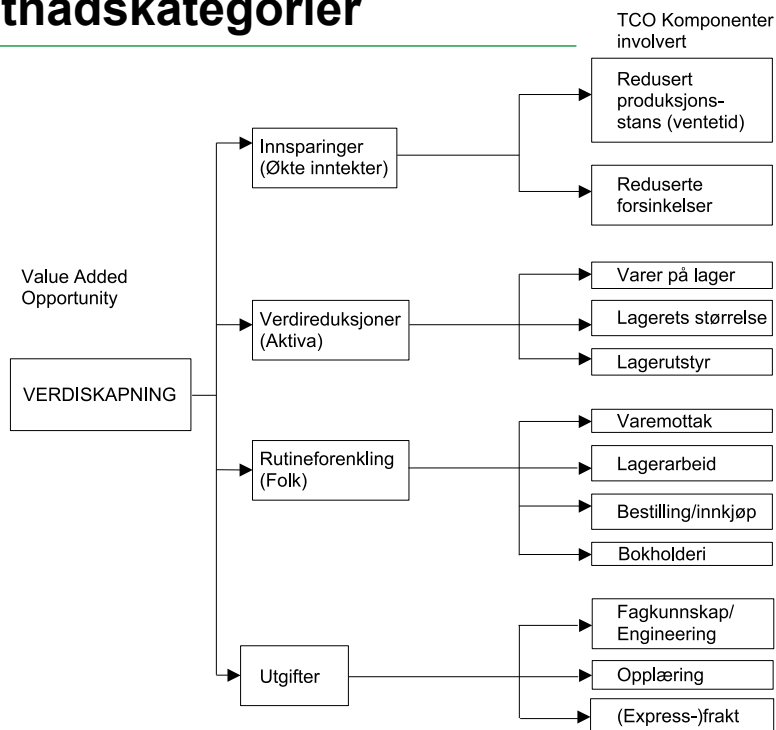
thadskategorier

TCO Komponenter involvert

Value Added Opportunity

VERDISKAPNING

Innsparinger (Økte inntekter)

Redusert produksjonsstans (ventetid)

Reduserte forsinkelser

Verdireduksjoner (Aktiva)

Varer på lager

Lagerets størrelse

Lagerutstyr

Rutineforenkling (Folk)

Varemottak

Lagerarbeid

Bestilling/innkjøp

Bokholderi

Utgifter

Fagkunnskap/ Engineering

Opplæring

(Express-)frakt